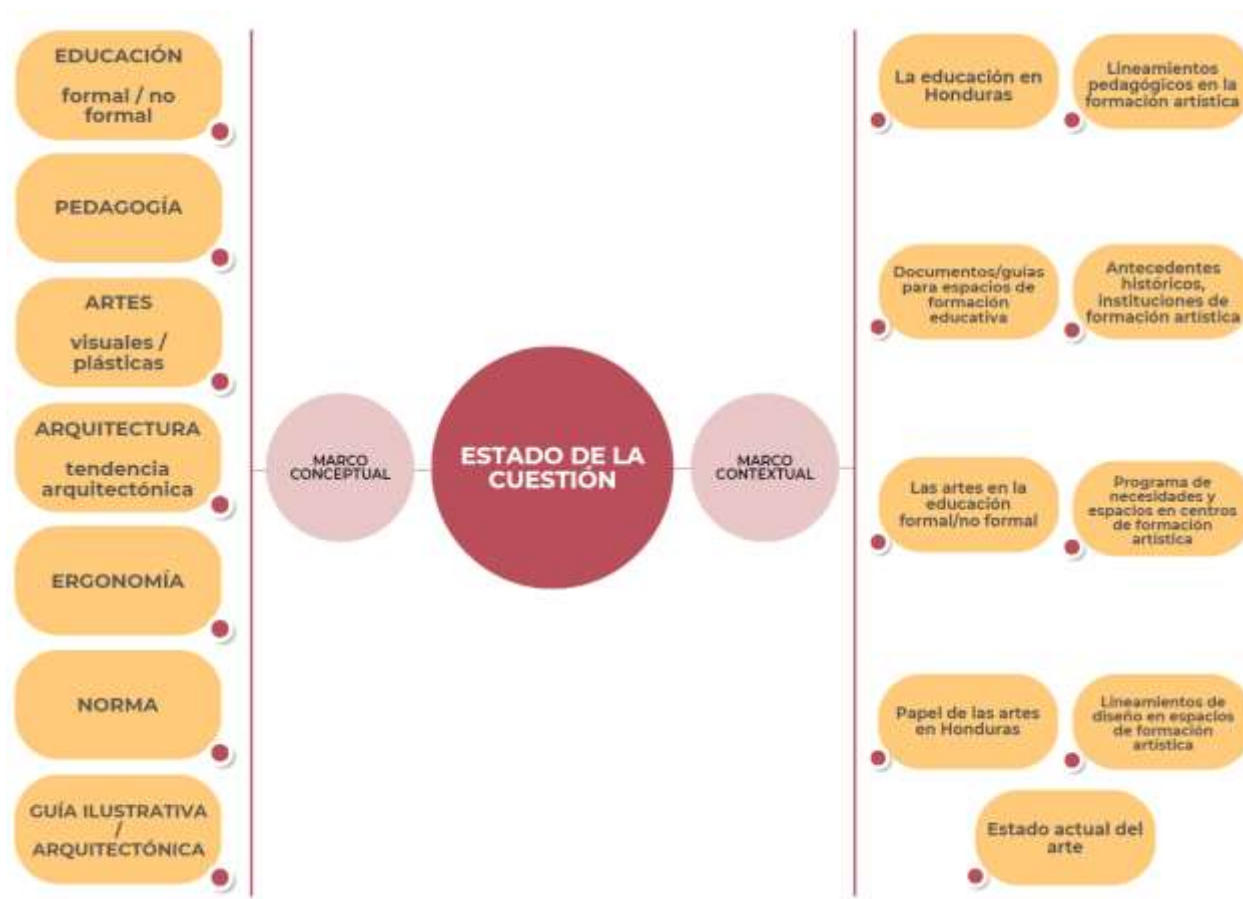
EDUCACIÓN

formal / no formal

PEDAGOGÍA

ARTES

visuales / plásticas

ARQUITECTURA

tendencia arquitectónica

ERGONOMÍA

NORMA

GUÍA ILUSTRATIVA / ARQUITECTÓNICA

MARCO CONCEPTUAL

ESTADO DE LA CUESTIÓN

MARCO CONTEXTUAL

La educación en Honduras

Lineamientos pedagógicos en la formación artística

Documentos/guías para espacios de formación educativa

Antecedentes históricos, instituciones de formación artística

Las artes en la educación formal/no formal

Programa de necesidades y espacios en centros de formación artística

Papel de las artes en Honduras

Lineamientos de diseño en espacios de formación artística

Estado actual del arte